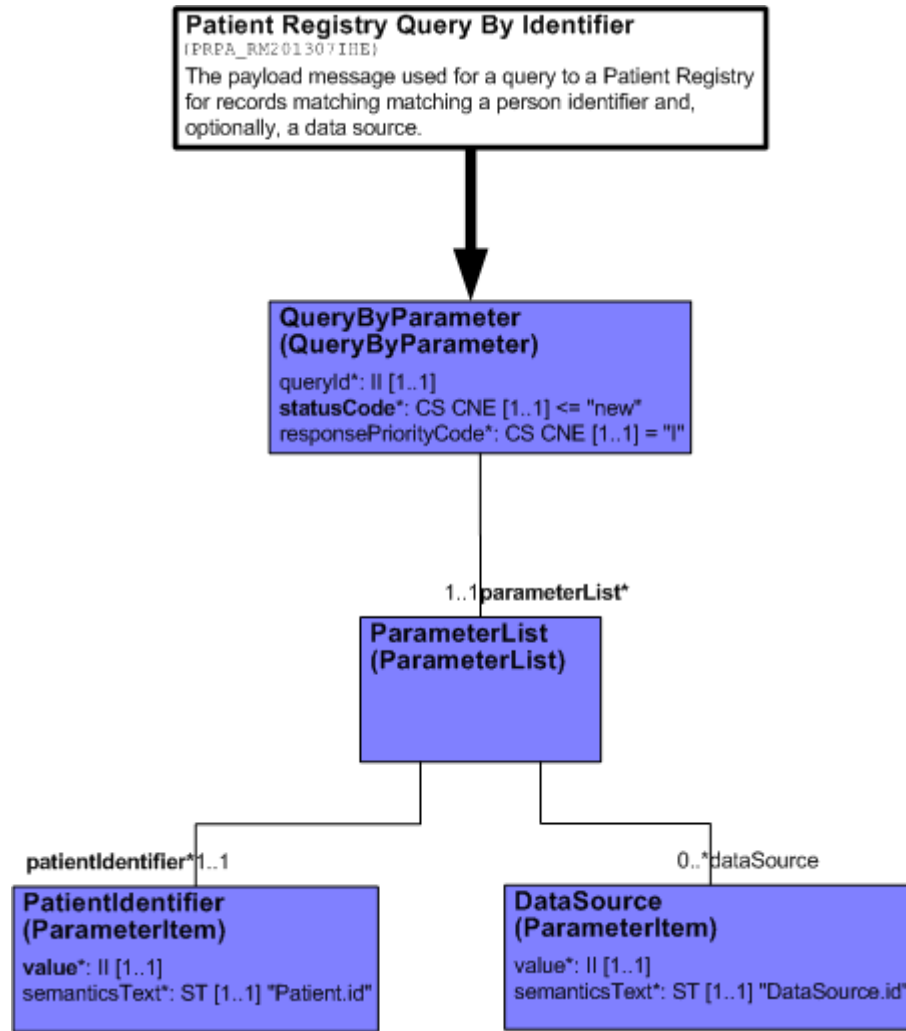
Patient Registry Query By Identifier
(PRPA_RM201307IHE)
The payload message used for a query to a Patient Registry for records matching matching a person identifier and, optionally, a data source.

QueryByParameter
(QueryByParameter)
queryId*: II [1..1]
statusCode*: CS CNE [1..1] <= "new"
responsePriorityCode*: CS CNE [1..1] = "I"

1..1parameterList*

ParameterList
(ParameterList)

patientIdentifier*1..1

0..*dataSource

PatientIdentifier
(ParameterItem)
value*: II [1..1]
semanticsText*: ST [1..1] "Patient.id"

DataSource
(ParameterItem)
value*: II [1..1]
semanticsText*: ST [1..1] "DataSource.id"